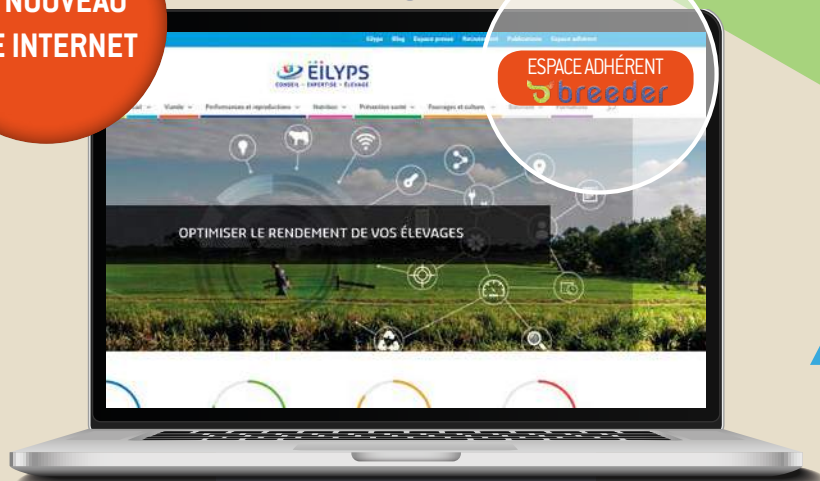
NOUVEAU
E INTERNET

Eilyps Blog Espace presse Recrutement Publications Espace adhérent

EILYPS
CONSEIL · EXPERTISE · ÉLEVAGE

ESPACE ADHÉRENT
breeder

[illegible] Viande Performances et reproductions Nutrition Prévention santé Fourrages et culture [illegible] Formations

OPTIMISER LE RENDEMENT DE VOS ÉLEVAGES